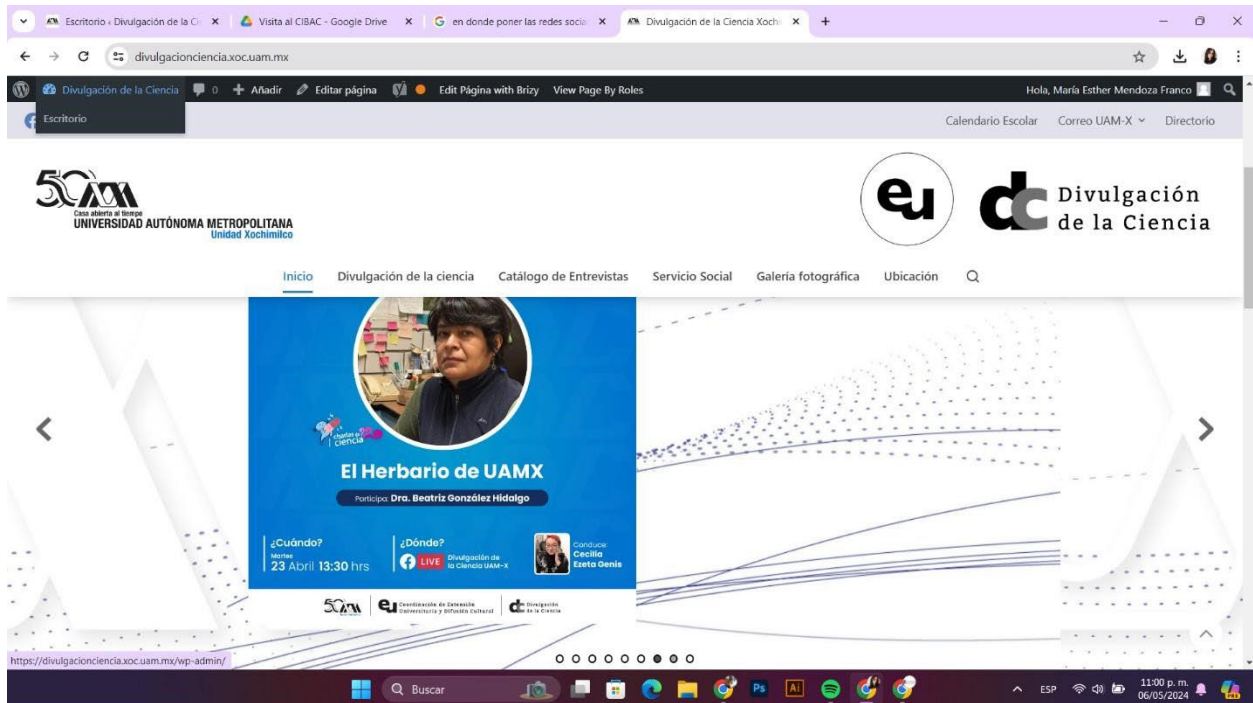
Escritorio › Divulgación de la Ci ×
Visita al CIBAC - Google Drive ×
en donde poner las redes socia ×
Divulgación de la Ciencia Xochi ×
+

divulgacionciencia.xoc.uam.mx

Divulgación de la Ciencia 0 Añadir Editar página Edit Página with Brizy View Page By Roles
Hola, María Esther Mendoza Franco

Escritorio

Calendario Escolar Correo UAM-X Directorio

50 UAM
Casa abierta al tiempo
UNIVERSIDAD AUTÓNOMA METROPOLITANA
Unidad Xochimilco

eu

dc Divulgación de la Ciencia

Inicio Divulgación de la ciencia Catálogo de Entrevistas Servicio Social Galería fotográfica Ubicación

charlas de ciencia

El Herbario de UAMX

Participa: Dra. Beatriz González Hidalgo

¿Cuándo?
Martes
23 Abril 13:30 hrs

¿Dónde?
LIVE Divulgación de la Ciencia UAM-X

Conduce:
Cecilia Ezeta Genis

50 UAM | eu Coordinación de Extensión Universitaria y Difusión Cultural | dc Divulgación de la Ciencia

https://divulgacionciencia.xoc.uam.mx/wp-admin/

Buscar

ESP 11:00 p. m. 06/05/2024